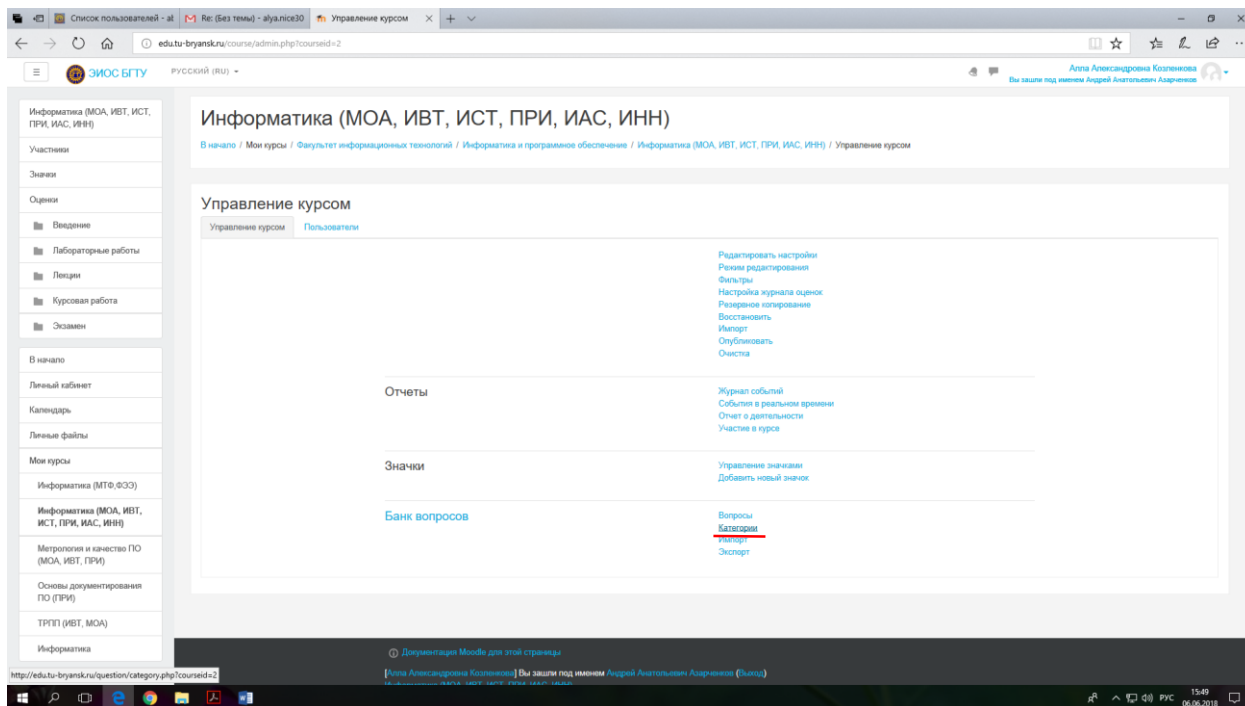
Список пользователей - al | Re: (Без темы) - alya.nice30 | Управление курсом

edu.tu-bryansk.ru/course/admin.php?courseid=2

ЭИОС БГТУ РУССКИЙ (RU)

Алла Александровна Козленкова
Вы зашли под именем Андрей Анатольевич Азарченков

Информатика (МОА, ИВТ, ИСТ, ПРИ, ИАС, ИНН)
Участники
Значки
Оценки
Введение
Лабораторные работы
Лекции
Курсовая работа
Экзамен

В начало
Личный кабинет
Календарь
Личные файлы
Мои курсы
Информатика (МТФ,ФЭЭ)
Информатика (МОА, ИВТ, ИСТ, ПРИ, ИАС, ИНН)
Метрология и качество ПО (МОА, ИВТ, ПРИ)
Основы документирования ПО (ПРИ)
ТРПП (ИВТ, МОА)
Информатика

Информатика (МОА, ИВТ, ИСТ, ПРИ, ИАС, ИНН)

В начало / Мои курсы / Факультет информационных технологий / Информатика и программное обеспечение / Информатика (МОА, ИВТ, ИСТ, ПРИ, ИАС, ИНН) / Управление курсом

Управление курсом

Управление курсом | Пользователи

Редактировать настройки
Режим редактирования
Фильтры
Настройка журнала оценок
Резервное копирование
Восстановить
Импорт
Опубликовать
Очистка

Отчеты
Журнал событий
События в реальном времени
Отчет о деятельности
Участие в курсе

Значки
Управление значками
Добавить новый значок

Банк вопросов
Вопросы
Категории
Импорт
Экспорт

Документация Moodle для этой страницы

[Алла Александровна Козленкова] Вы зашли под именем Андрей Анатольевич Азарченков (Выход)

http://edu.tu-bryansk.ru/question/category.php?courseid=2

РУС 15:49 06.06.2018